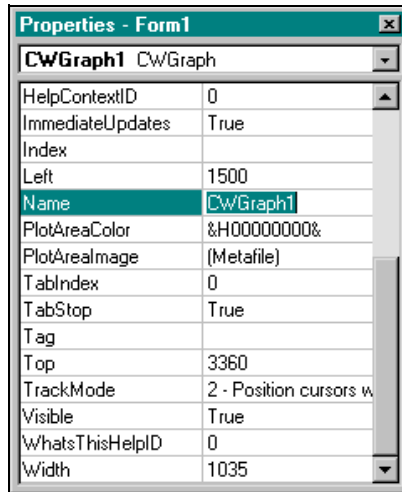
Properties - Form1

CWGraph1 CWGraph

| | |
|---|---|
| HelpContextID | 0 |
| ImmediateUpdates | True |
| Index | |
| Left | 1500 |
| Name | CWGraph1 |
| PlotAreaColor | &H00000000& |
| PlotAreaImage | (Metafile) |
| TabIndex | 0 |
| TabStop | True |
| Tag | |
| Top | 3360 |
| TrackMode | 2 - Position cursors w |
| Visible | True |
| WhatsThisHelpID | 0 |
| Width | 1035 |